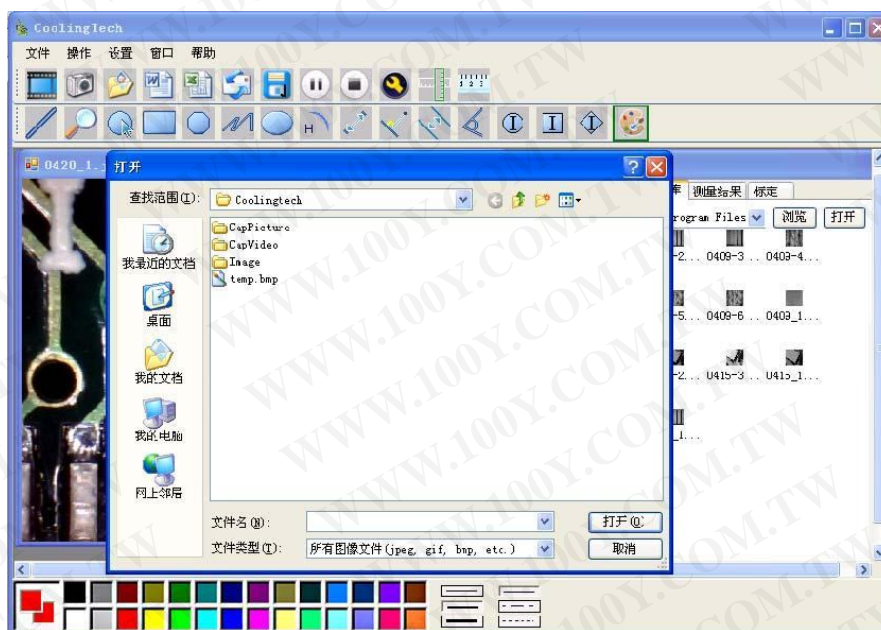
Coolingtech
文件 操作 设置 窗口 帮助
0420_1.
打开
查找范围(I): Coolingtech
CapPicture
CapVideo
Image
temp.bmp
我最近的文档
桌面
我的文档
我的电脑
网上邻居
文件名(N):
打开(O)
文件类型(T): 所有图像文件(jpeg, gif, bmp, etc.)
取消
库 测量结果 标定
rogram Files 浏览 打开
-2... 0409-3 .. 0409-4...
-5... 0409-6 .. 0409_1...
-2... 0415-3 .. 0415_1...
1...
WWW.100Y.COM.TW